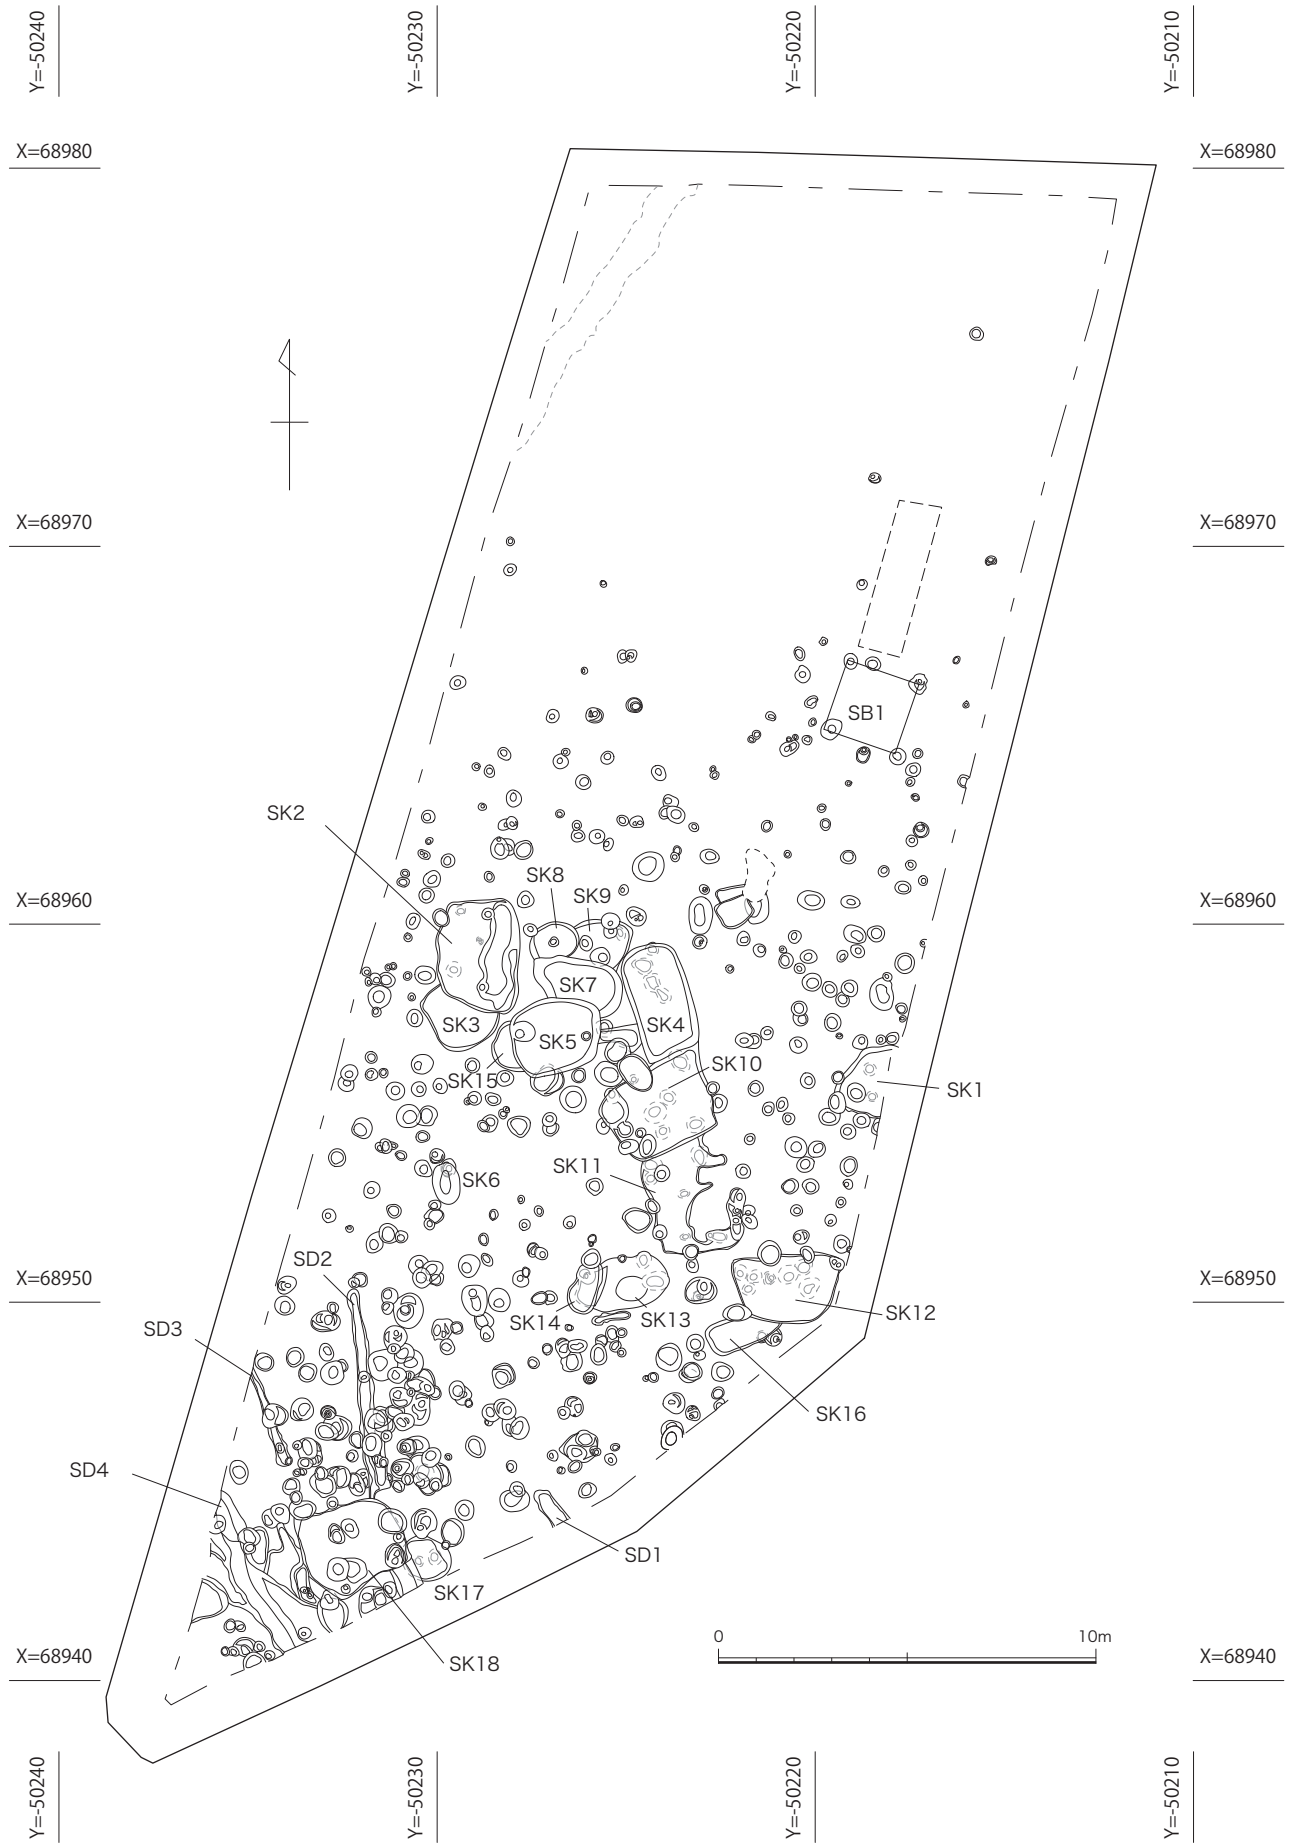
Y=-50240
Y=-50230
Y=-50220
Y=-50210

X=68980
X=68980

X=68970
X=68970

SB1

SK2
SK8
SK9
X=68960
X=68960
SK7
SK3
SK4
SK5
SK10
SK15
SK1
SK6
SK11

X=68950
SD2
X=68950
SK12
SD3
SK14
SK13
SK16
SD4
SD1
SK17
SK18

0
10m
X=68940
X=68940

Y=-50240
Y=-50230
Y=-50220
Y=-50210